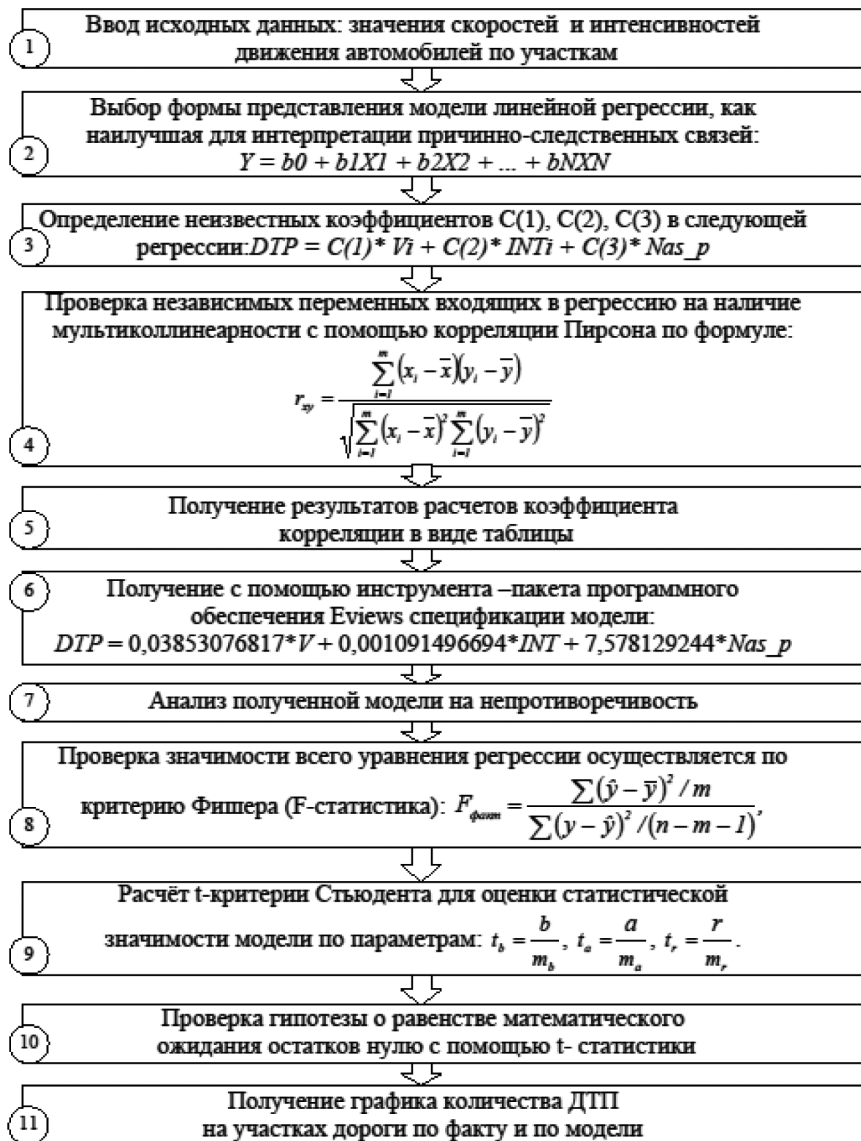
1
Ввод исходных данных: значения скоростей и интенсивностей движения автомобилей по участкам

2
Выбор формы представления модели линейной регрессии, как наилучшая для интерпретации причинно-следственных связей:
$Y = b0 + b1X1 + b2X2 + ... + bNXN$

3
Определение неизвестных коэффициентов C(1), C(2), C(3) в следующей регрессии: $DTP = C(1)* Vi + C(2)* INTi + C(3)* Nas\_p$

4
Проверка независимых переменных входящих в регрессию на наличие мультиколлинеарности с помощью корреляции Пирсона по формуле:
$r_{xy} = \frac{\sum_{i=1}^{m}(x_i - \bar{x})(y_i - \bar{y})}{\sqrt{\sum_{i=1}^{m}(x_i - \bar{x})^2 \sum_{i=1}^{m}(y_i - \bar{y})^2}}$

5
Получение результатов расчетов коэффициента корреляции в виде таблицы

6
Получение с помощью инструмента –пакета программного обеспечения Eviews спецификации модели:
$DTP = 0{,}03853076817*V + 0{,}001091496694*INT + 7{,}578129244*Nas\_p$

7
Анализ полученной модели на непротиворечивость

8
Проверка значимости всего уравнения регрессии осуществляется по критерию Фишера (F-статистика): $F_{факт} = \frac{\sum(\hat{y} - \bar{y})^2 / m}{\sum(y - \hat{y})^2 / (n - m - 1)}$,

9
Расчёт t-критерии Стьюдента для оценки статистической значимости модели по параметрам: $t_b = \frac{b}{m_b}$, $t_a = \frac{a}{m_a}$, $t_r = \frac{r}{m_r}$.

10
Проверка гипотезы о равенстве математического ожидания остатков нулю с помощью t- статистики

11
Получение графика количества ДТП на участках дороги по факту и по модели